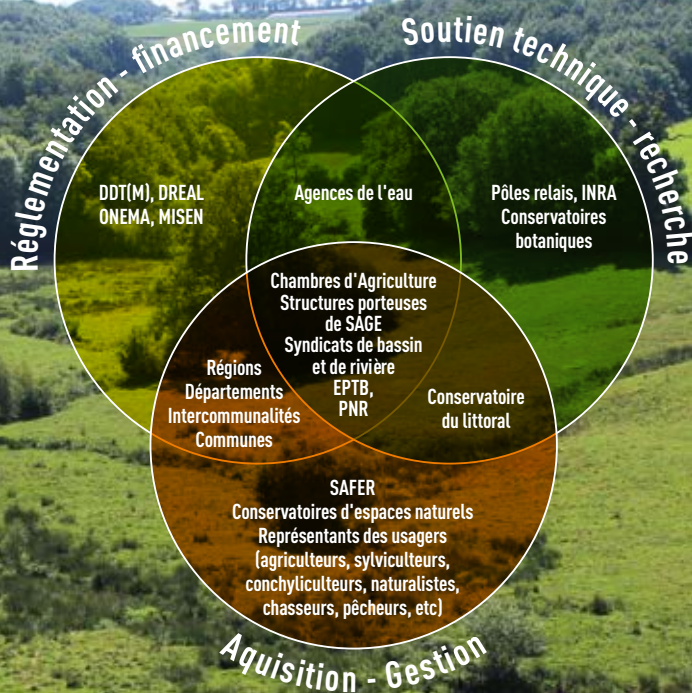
Réglementation - financement

Soutien technique - recherche

DDT(M), DREAL ONEMA, MISEN

Agences de l'eau

Pôles relais, INRA Conservatoires botaniques

Chambres d'Agriculture Structures porteuses de SAGE Syndicats de bassin et de rivière EPTB, PNR

Régions Départements Intercommunalités Communes

Conservatoire du littoral

SAFER Conservatoires d'espaces naturels Représentants des usagers (agriculteurs, sylviculteurs, conchyliculteurs, naturalistes, chasseurs, pêcheurs, etc)

Aquisition - Gestion